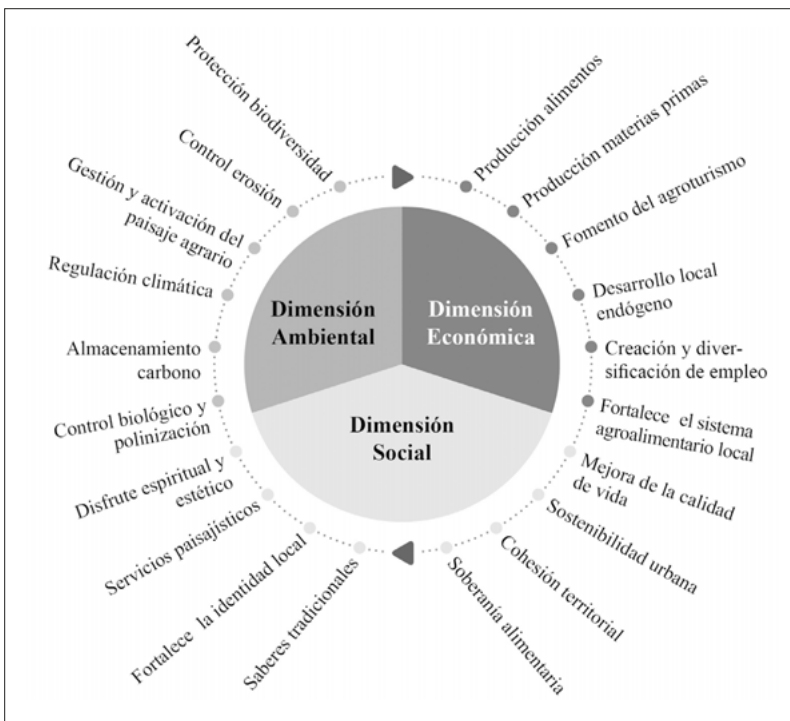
Dimensión Ambiental

Dimensión Económica

Dimensión Social

Producción alimentos

Producción materias primas

Fomento del agroturismo

Desarrollo local endógeno

Creación y diversificación de empleo

Fortalece el sistema agroalimentario local

Mejora de la calidad de vida

Sostenibilidad urbana

Cohesión territorial

Soberania alimentaria

Saberes tradicionales

Fortalece la identidad local

Servicios paisajisticos

Disfrute espiritual y estético

Control biológico y polinización

Almacenamiento carbono

Regulación climática

Gestión y activación del paisaje agrario

Control erosión

Protección biodiversidad